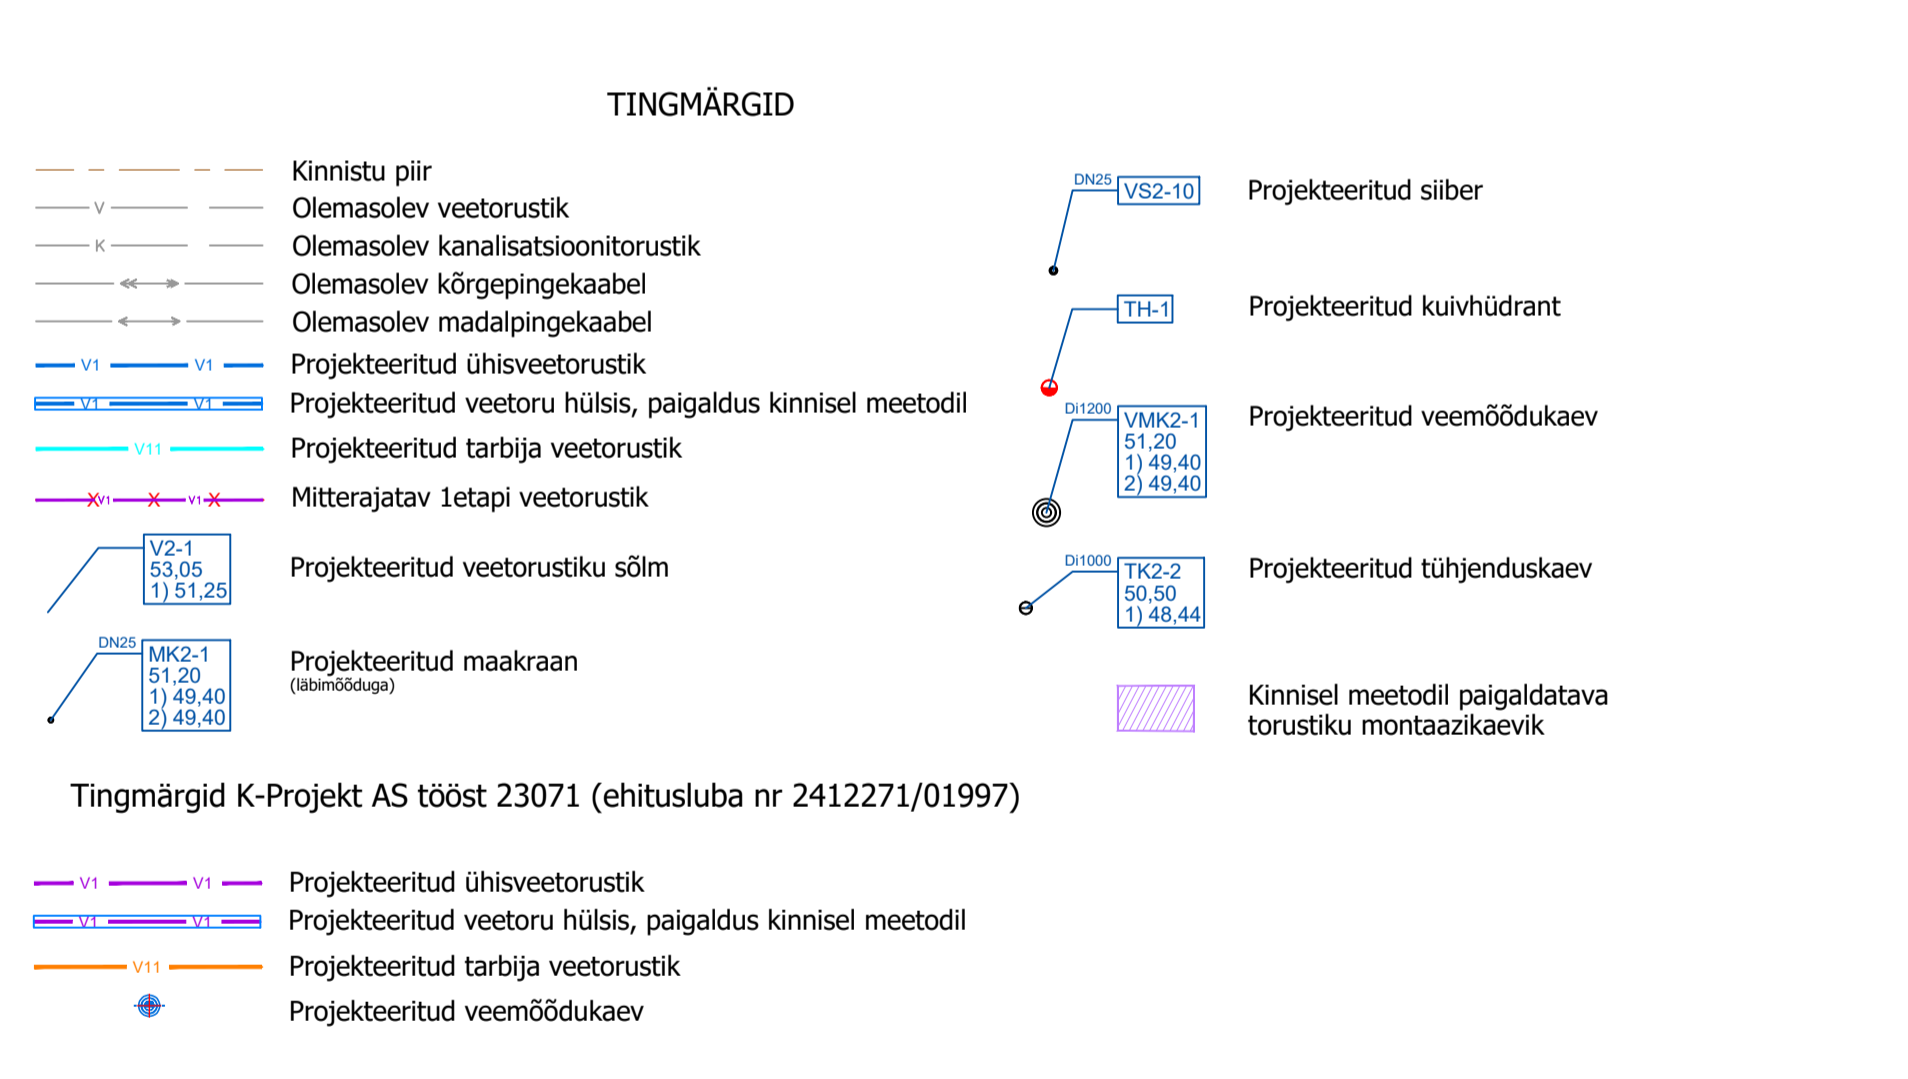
TINGMÄRGID

Kinnistu piir

V Olemasolev veetorustik

K Olemasolev kanalisatsioonitorustik

Olemasolev kõrgepingekaabel

Olemasolev madalpingekaabel

V1 V1 Projekteeritud ühisveetorustik

V1 V1 Projekteeritud veetoru hülsis, paigaldus kinnisel meetodil

V11 Projekteeritud tarbija veetorustik

V1 V1 Mitterajatav 1etapi veetorustik

V2-1
53,05
1) 51,25
Projekteeritud veetorustiku sõlm

DN25
MK2-1
51,20
1) 49,40
2) 49,40
Projekteeritud maakraan
(läbimõõduga)

DN25 VS2-10 Projekteeritud siiber

TH-1 Projekteeritud kuivhüdrant

Di1200
VMK2-1
51,20
1) 49,40
2) 49,40
Projekteeritud veemõõdukaev

Di1000
TK2-2
50,50
1) 48,44
Projekteeritud tühjenduskaev

Kinnisel meetodil paigaldatava torustiku montaazikaevik

Tingmärgid K-Projekt AS tööst 23071 (ehitusluba nr 2412271/01997)

V1 V1 Projekteeritud ühisveetorustik

V1 V1 Projekteeritud veetoru hülsis, paigaldus kinnisel meetodil

V11 Projekteeritud tarbija veetorustik

Projekteeritud veemõõdukaev